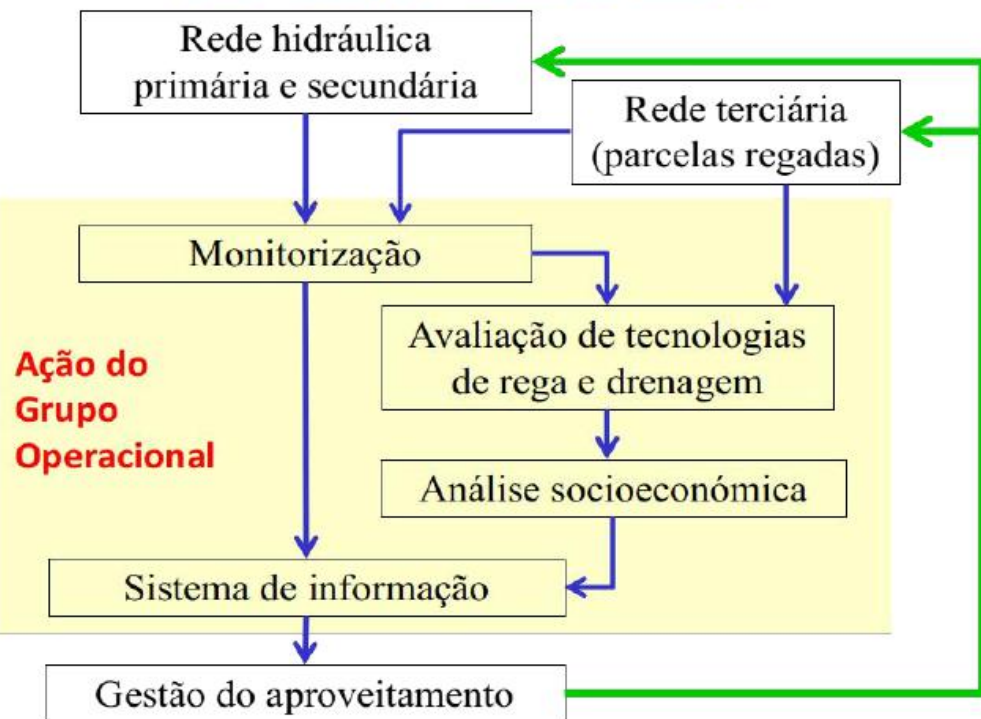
Rede hidráulica primária e secundária

Rede terciária (parcelas regadas)

Monitorização

Avaliação de tecnologias de rega e drenagem

Ação do Grupo Operacional

Análise socioeconómica

Sistema de informação

Gestão do aproveitamento